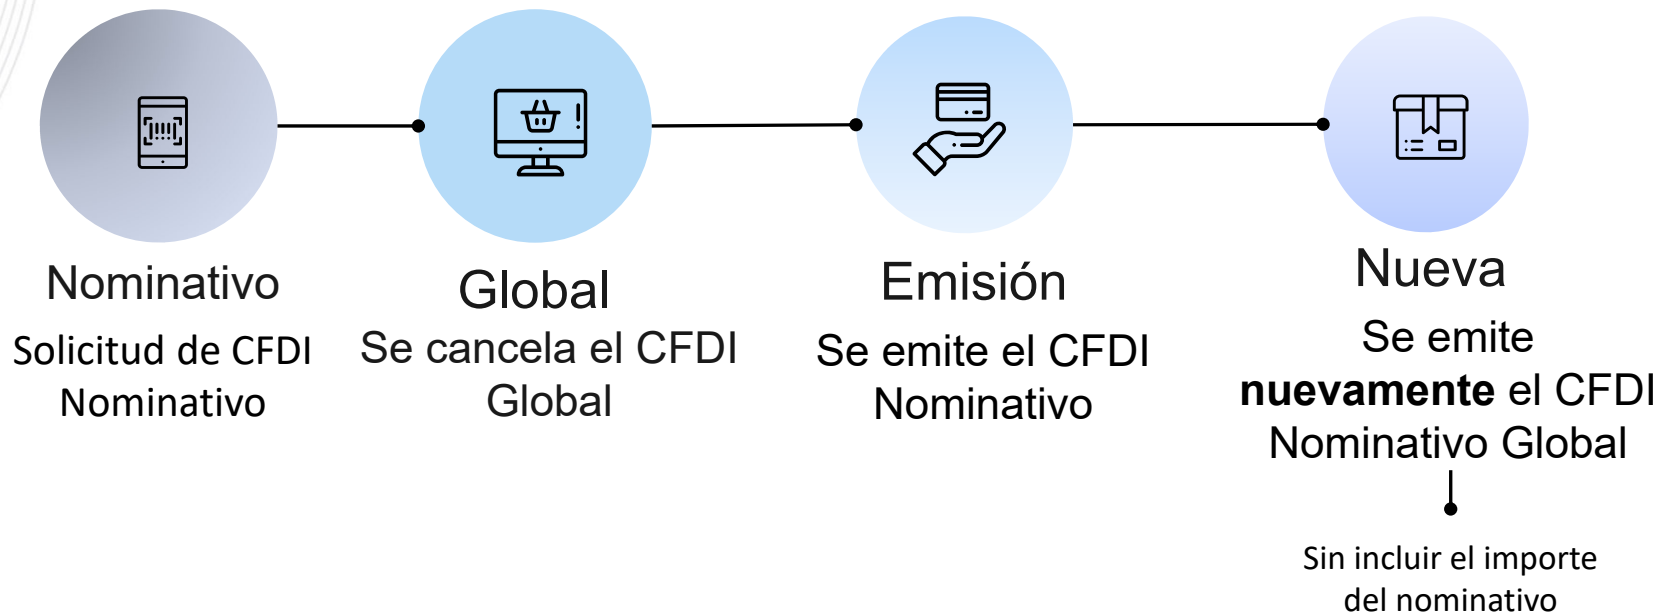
Nominativo
Solicitud de CFDI Nominativo

Global
Se cancela el CFDI Global

Emisión
Se emite el CFDI Nominativo

Nueva
Se emite **nuevamente** el CFDI Nominativo Global

Sin incluir el importe del nominativo